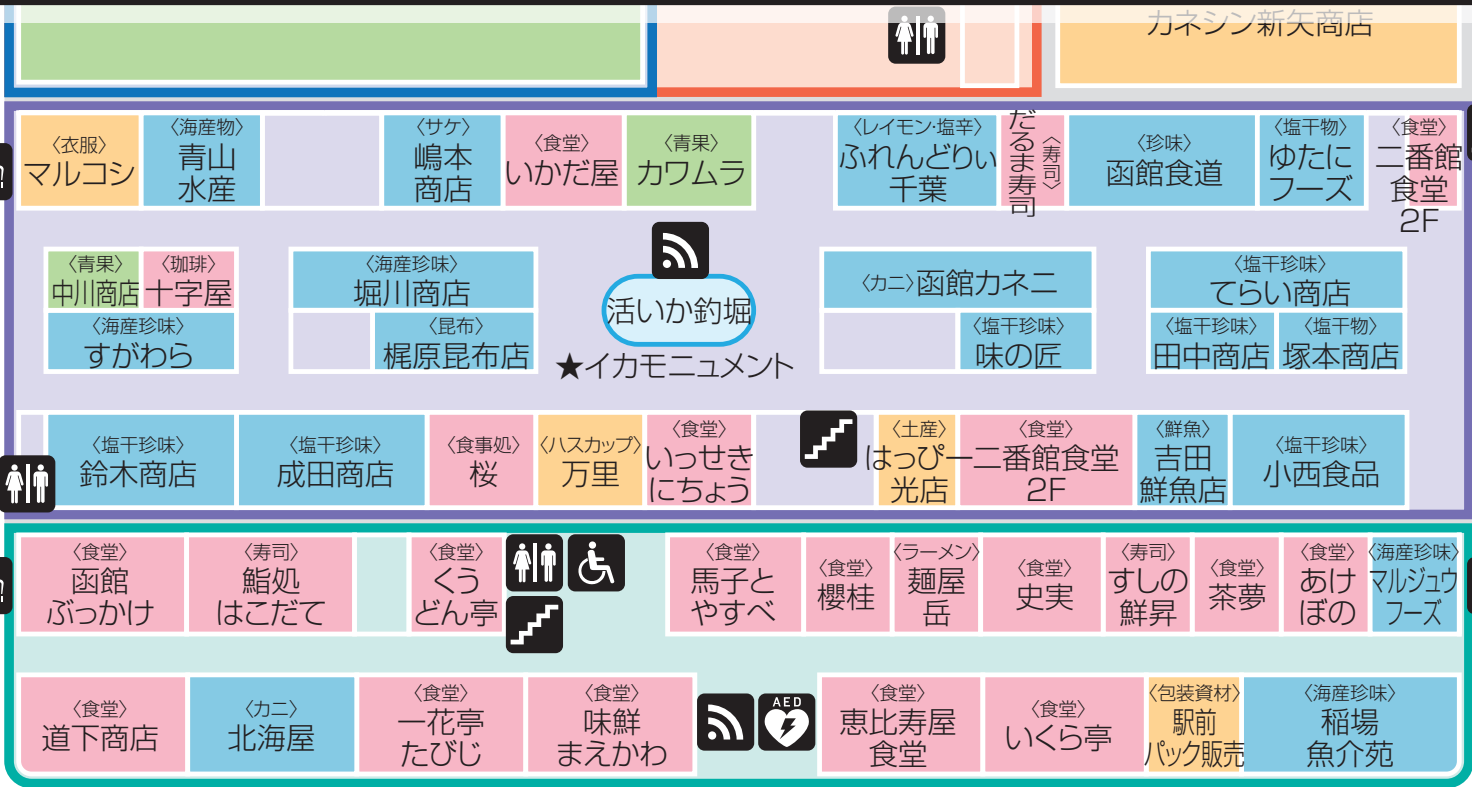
カネシン新矢商店

〈衣服〉マルコシ
〈海産物〉青山水産
〈サケ〉嶋本商店
〈食堂〉いかだ屋
〈青果〉カワムラ
〈レイモン·塩辛〉ふれんどりぃ千葉
〈寿司〉だるま寿司
〈珍味〉函館食道
〈塩干物〉ゆたにフーズ
〈食堂〉二番館食堂2F

〈青果〉中川商店
〈珈琲〉十字屋
〈海産珍味〉すがわら
〈海産珍味〉堀川商店
〈昆布〉梶原昆布店
活いか釣堀
★イカモニュメント
〈カニ〉函館カネニ
〈塩干珍味〉味の匠
〈塩干珍味〉てらい商店
〈塩干珍味〉田中商店
〈塩干物〉塚本商店

〈塩干珍味〉鈴木商店
〈塩干珍味〉成田商店
〈食事処〉桜
〈ハスカップ〉万里
〈食堂〉いっせきにちょう
〈土産〉はっぴー光店
〈食堂〉二番館食堂2F
〈鮮魚〉吉田鮮魚店
〈塩干珍味〉小西食品

〈食堂〉函館ぶっかけ
〈寿司〉鮨処はこだて
〈食堂〉くうどん亭
〈食堂〉馬子とやすべ
〈食堂〉櫻桂
〈ラーメン〉麺屋岳
〈食堂〉史実
〈寿司〉すしの鮮昇
〈食堂〉茶夢
〈食堂〉あけぼの
〈海産珍味〉マルジュウフーズ

〈食堂〉道下商店
〈カニ〉北海屋
〈食堂〉一花亭たびじ
〈食堂〉味鮮まえかわ
AED
〈食堂〉恵比寿屋食堂
〈食堂〉いくら亭
〈包装資材〉駅前パック販売
〈海産珍味〉稲場魚介苑